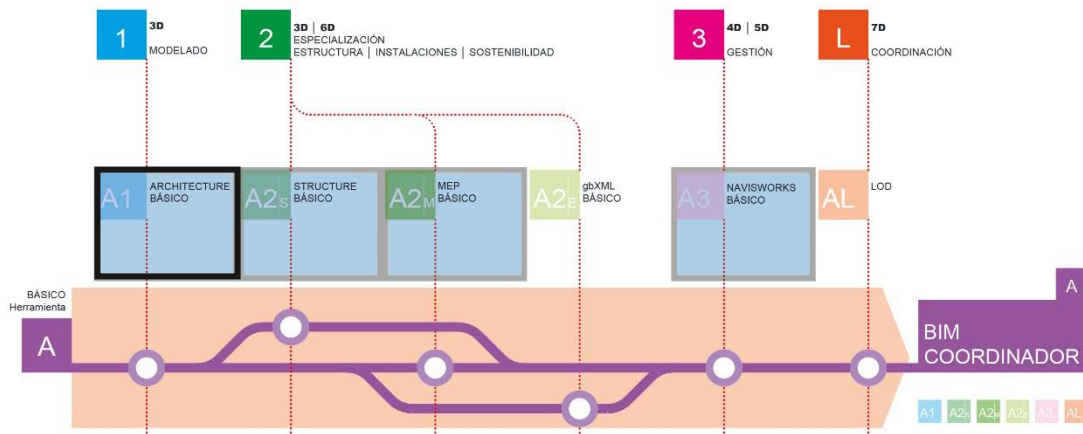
1 3D
MODELADO

2 3D | 6D
ESPECIALIZACIÓN
ESTRUCTURA | INSTALACIONES | SOSTENIBILIDAD

3 4D | 5D
GESTIÓN

L 7D
COORDINACIÓN

A1 ARCHITECTURE
BÁSICO

A2S STRUCTURE
BÁSICO

A2M MEP
BÁSICO

A2E gbXML
BÁSICO

A3 NAVISWORKS
BÁSICO

AL LOD

BÁSICO
Herramienta

A

A
BIM
COORDINADOR

A1 A2S A2M A2E A3 AL